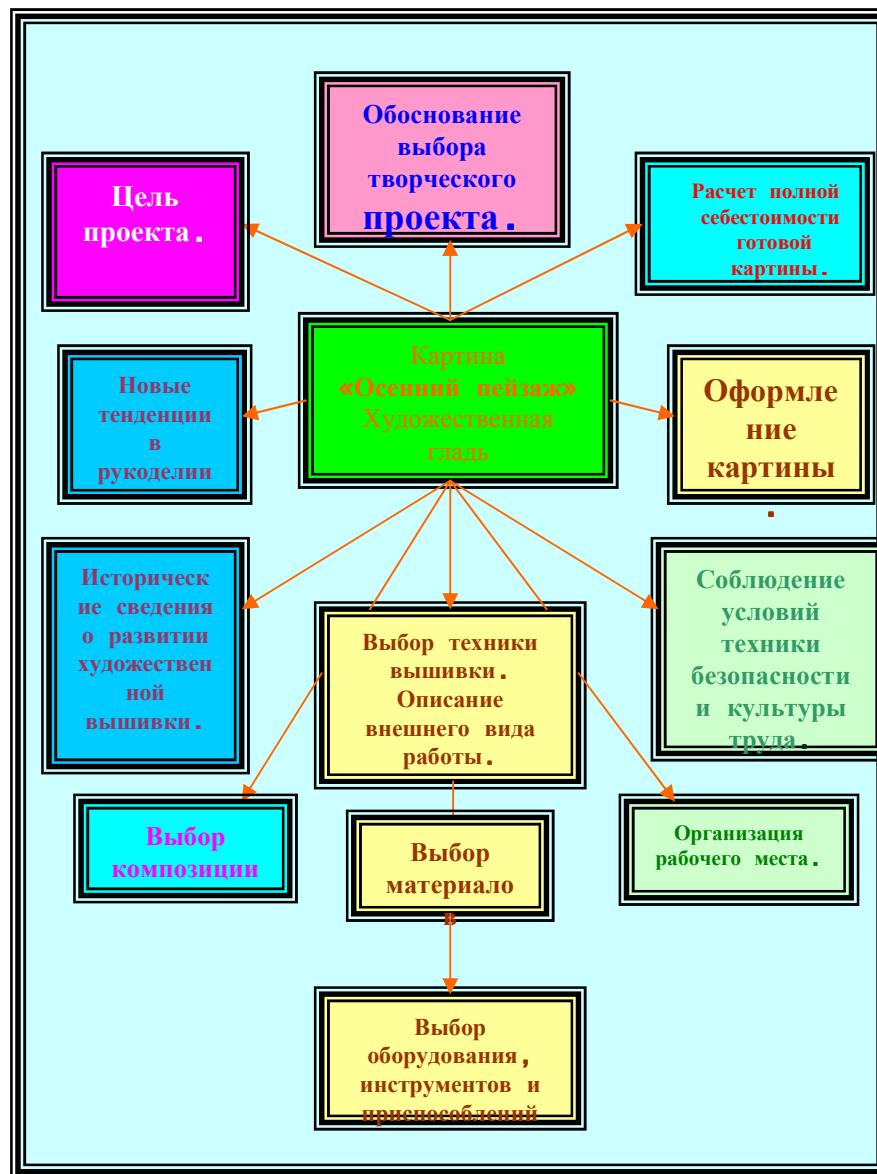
Обоснование выбора творческого проекта.

Цель проекта.

Расчет полной себестоимости готовой картины.

Картина «Осенний пейзаж» Художественная гладь

Новые тенденции в рукоделии

Оформление картины.

Историческ ие сведения о развитии художествен ной вышивки.

Выбор техники вышивки. Описание внешнего вида работы.

Соблюдение условий техники безопасности и культуры труда.

Выбор композиции

Выбор материало в

Организация рабочего места.

Выбор оборудования, инструментов и приспособлений